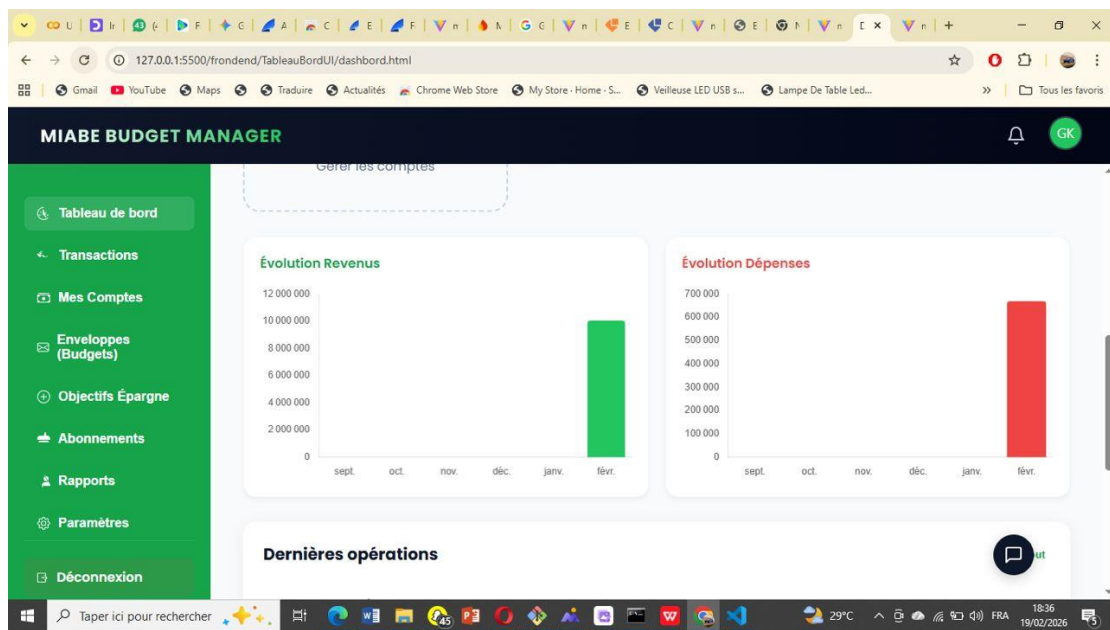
127.0.0.1:5500/frondend/TableauBordUI/dashbord.html

Gmail YouTube Maps Traduire Actualités Chrome Web Store My Store · Home · S... Veilleuse LED USB s... Lampe De Table Led... Tous les favoris

MIABE BUDGET MANAGER

GK

Gérer les comptes

Tableau de bord
Transactions
Mes Comptes
Enveloppes (Budgets)
Objectifs Épargne
Abonnements
Rapports
Paramètres
Déconnexion

Évolution Revenus

12 000 000
10 000 000
8 000 000
6 000 000
4 000 000
2 000 000
0
sept. oct. nov. déc. janv. févr.

Évolution Dépenses

700 000
600 000
500 000
400 000
300 000
200 000
100 000
0
sept. oct. nov. déc. janv. févr.

Dernières opérations

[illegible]ut

Taper ici pour rechercher

45

29°C FRA 18:36 19/02/2026